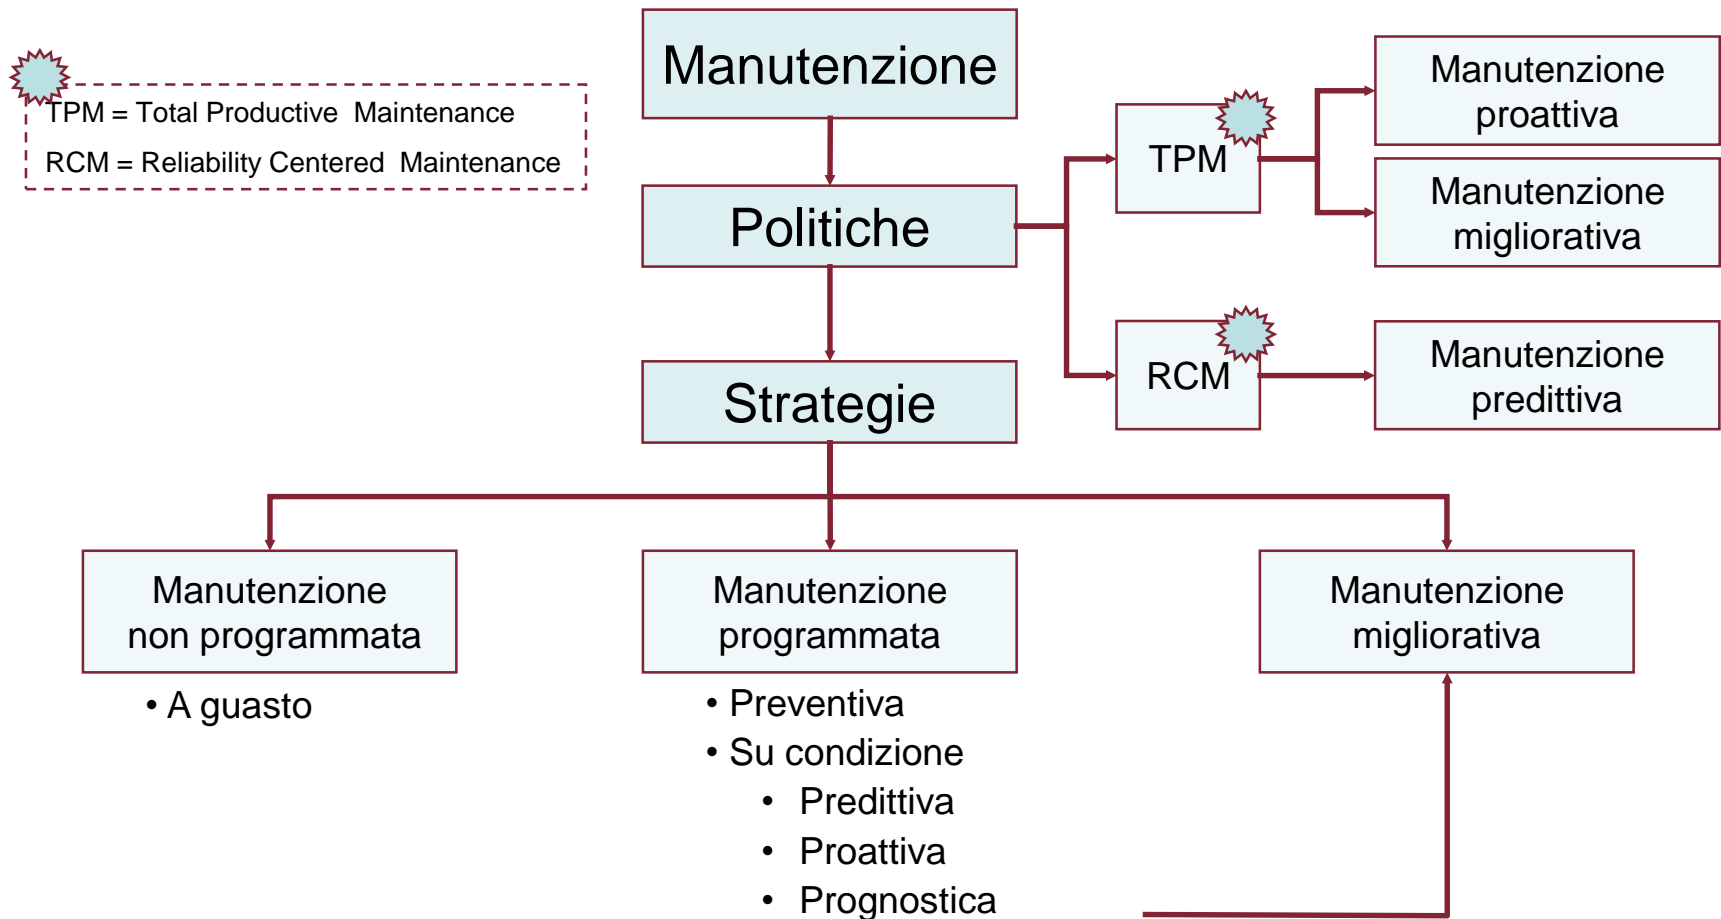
TPM = Total Productive Maintenance

RCM = Reliability Centered Maintenance

Manutenzione

Politiche

Strategie

TPM

RCM

Manutenzione proattiva

Manutenzione migliorativa

Manutenzione predittiva

Manutenzione non programmata

• A guasto

Manutenzione programmata

• Preventiva
• Su condizione
  • Predittiva
  • Proattiva
  • Prognostica

Manutenzione migliorativa